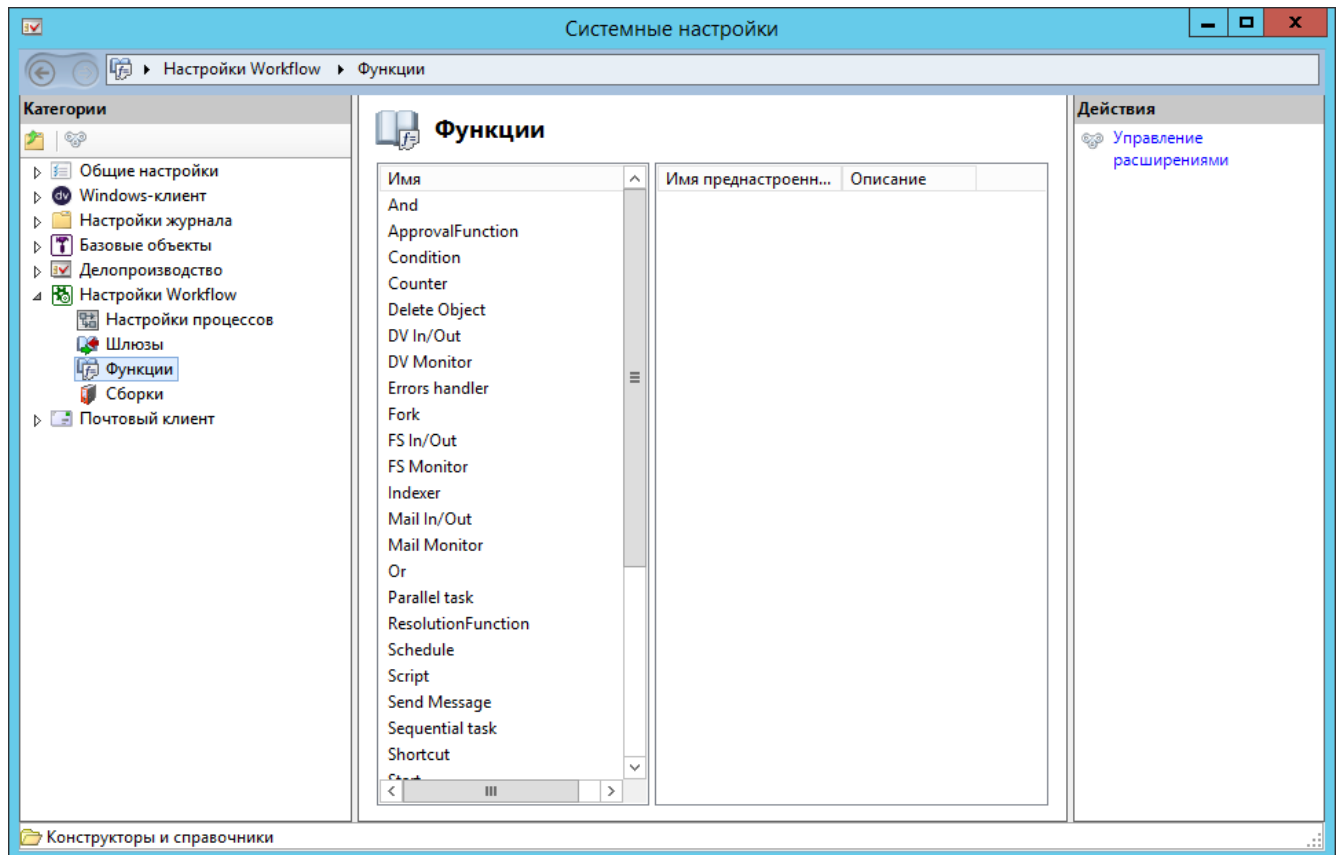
Системные настройки

Настройки Workflow ▸ Функции

Категории

Общие настройки
Windows-клиент
Настройки журнала
Базовые объекты
Делопроизводство
Настройки Workflow
Настройки процессов
Шлюзы
Функции
Сборки
Почтовый клиент

Функции

| Имя |
|---|
| And |
| ApprovalFunction |
| Condition |
| Counter |
| Delete Object |
| DV In/Out |
| DV Monitor |
| Errors handler |
| Fork |
| FS In/Out |
| FS Monitor |
| Indexer |
| Mail In/Out |
| Mail Monitor |
| Or |
| Parallel task |
| ResolutionFunction |
| Schedule |
| Script |
| Send Message |
| Sequential task |
| Shortcut |
| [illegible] |

| Имя преднастроенн... | Описание |
|---|---|

Действия

Управление расширениями

Конструкторы и справочники